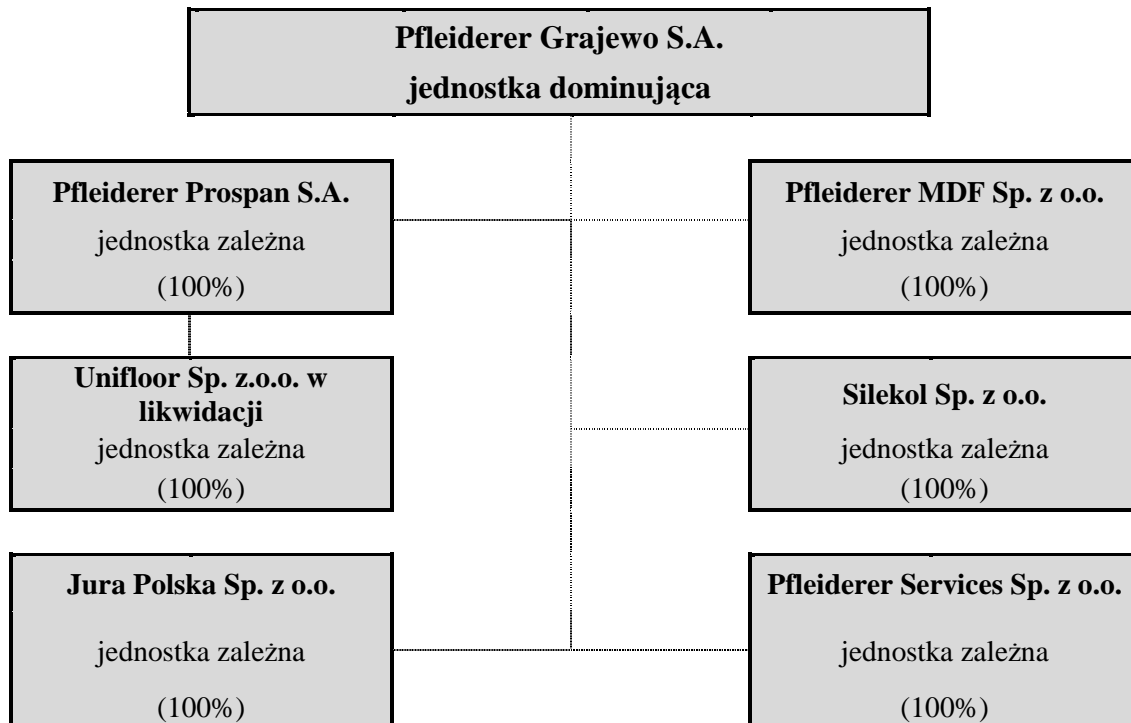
Pfleiderer Grajewo S.A.
jednostka dominująca

Pfleiderer Prospan S.A.
jednostka zależna
(100%)

Unifloor Sp. z.o.o. w likwidacji
jednostka zależna
(100%)

Jura Polska Sp. z o.o.
jednostka zależna
(100%)

Pfleiderer MDF Sp. z o.o.
jednostka zależna
(100%)

Silekol Sp. z o.o.
jednostka zależna
(100%)

Pfleiderer Services Sp. z o.o.
jednostka zależna
(100%)